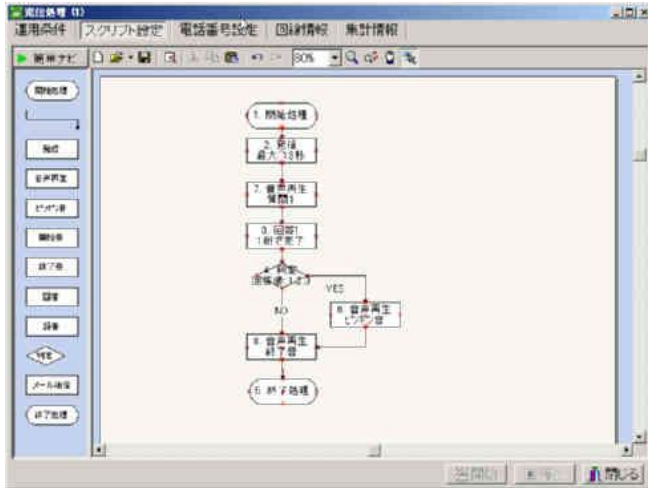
着信処理 (1)

運用条件 | スクリプト設定 | 電話番号設定 | 回線情報 | 集計情報

簡単ナビ

80%

開始処理

着信

音声再生

ピンポン音

録音

終了音

録音

録音

判定

メール送信

終了処理

1. 開始処理

2. 着信 最大 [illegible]秒

7. 音声再生 質問1

3. 録音1 1桁で完了

判定 回答値 1 = ?

YES

NO

8. 音声再生 ピンポン音

4. 音声再生 終了音

5. 終了処理

開く

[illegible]

閉じる